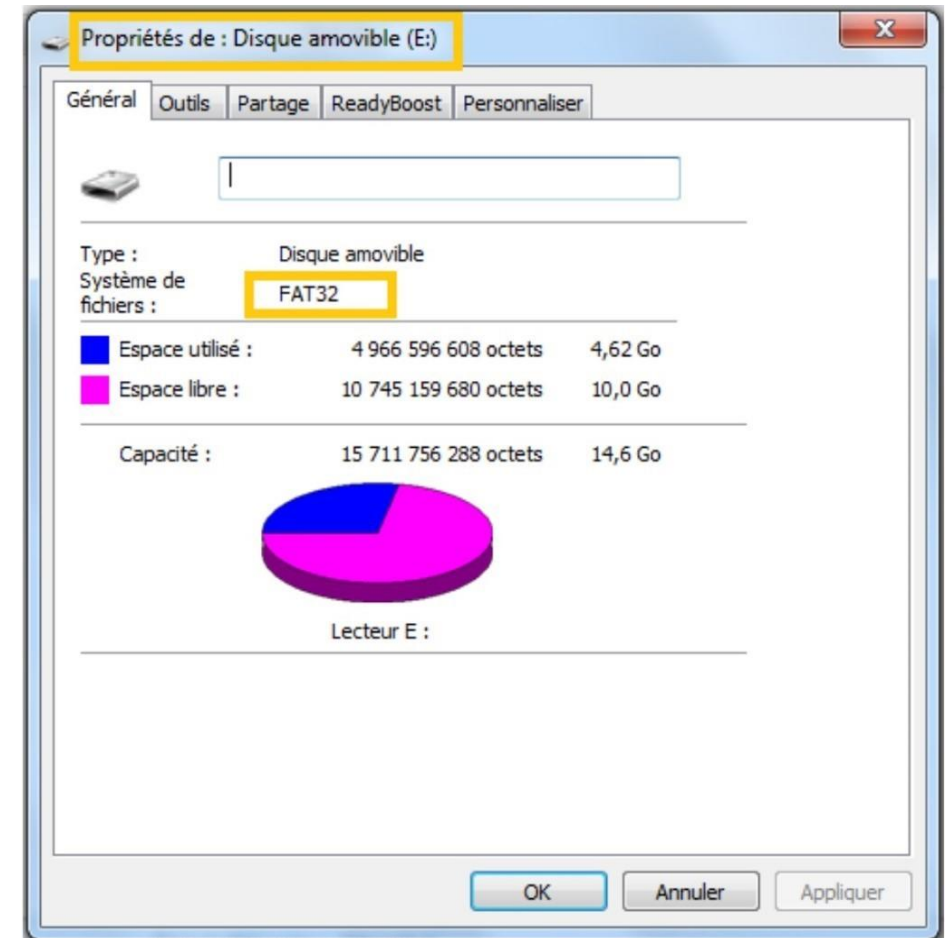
Propriétés de : Disque amovible (E:)

Général | Outils | Partage | ReadyBoost | Personnaliser

Type : Disque amovible
Système de fichiers : FAT32

Espace utilisé : 4 966 596 608 octets 4,62 Go
Espace libre : 10 745 159 680 octets 10,0 Go

Capacité : 15 711 756 288 octets 14,6 Go

Lecteur E :

OK | Annuler | Appliquer